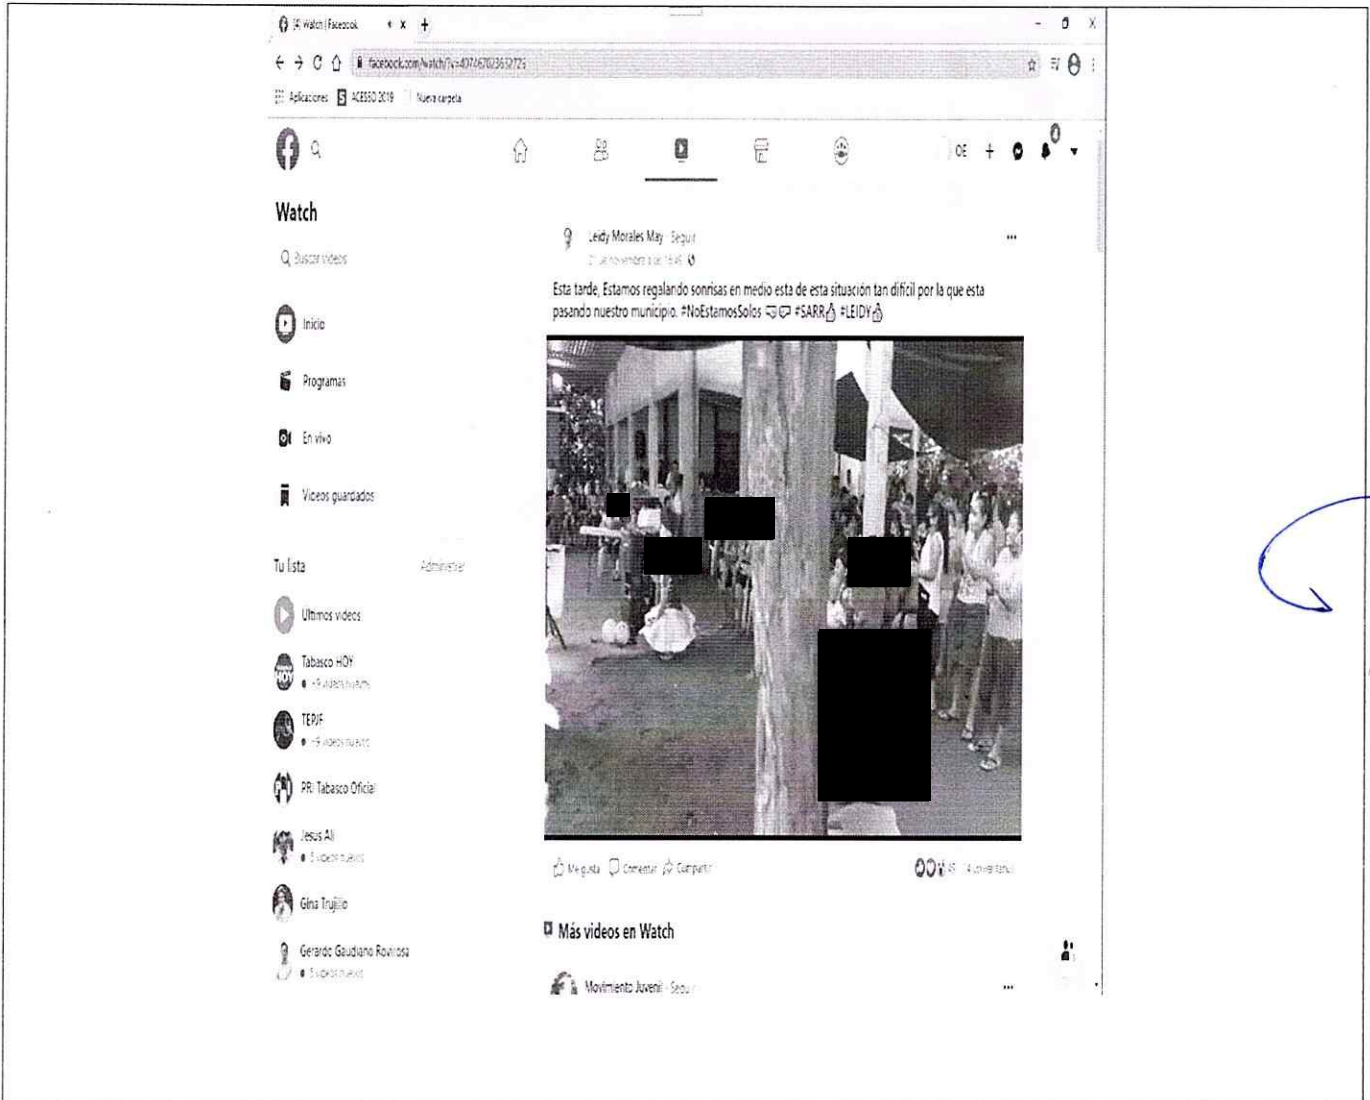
(4) Watch | Facebook

facebook.com/watch/?v=40746702363272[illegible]

Aplicaciones ACESSO 2019 Nueva carpeta

OE

Watch

Buscar videos

Inicio

Programas

En vivo

Videos guardados

Tu lista

Administrar

Ultimos videos

Tabasco HOY

+9 videos nuevos

TEPJF

+9 videos nuevos

PRI Tabasco Oficial

Jesus Ali

5 videos nuevos

Gina Trujillo

Gerardo Gaudiano Rovirosa

5 videos nuevos

Leidy Morales May · Seguir

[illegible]

Esta tarde, Estamos regalando sonrisas en medio esta de esta situación tan difícil por la que esta pasando nuestro municipio. #NoEstamosSolos #SARR #LEIDY

Me gusta Comentar Compartir

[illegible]

Más videos en Watch

Movimiento Juvenil · Seguir

...